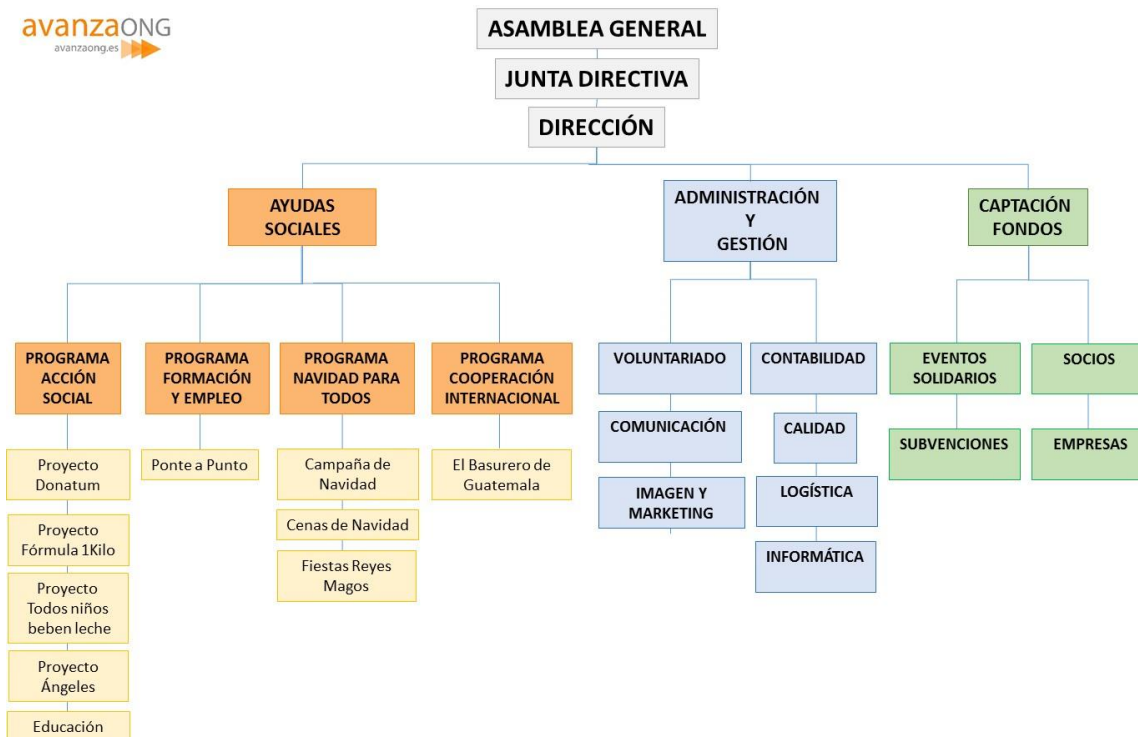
avanzaONG
avanzaong.es

ASAMBLEA GENERAL

JUNTA DIRECTIVA

DIRECCIÓN

AYUDAS SOCIALES

ADMINISTRACIÓN Y GESTIÓN

CAPTACIÓN FONDOS

PROGRAMA ACCIÓN SOCIAL

Proyecto Donatum

Proyecto Fórmula 1Kilo

Proyecto Todos niños beben leche

Proyecto Ángeles

Educación

PROGRAMA FORMACIÓN Y EMPLEO

Ponte a Punto

PROGRAMA NAVIDAD PARA TODOS

Campaña de Navidad

Cenas de Navidad

Fiestas Reyes Magos

PROGRAMA COOPERACIÓN INTERNACIONAL

El Basurero de Guatemala

VOLUNTARIADO

COMUNICACIÓN

IMAGEN Y MARKETING

CONTABILIDAD

CALIDAD

LOGÍSTICA

INFORMÁTICA

EVENTOS SOLIDARIOS

SUBVENCIONES

SOCIOS

EMPRESAS